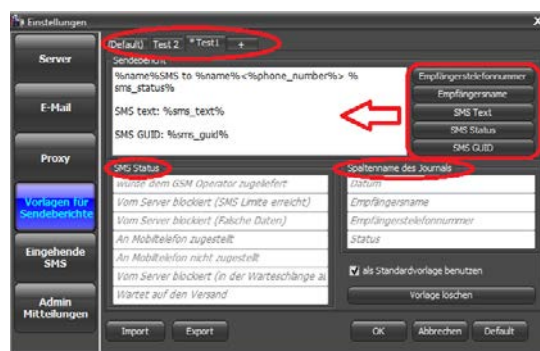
Einstellungen

Server

E-Mail

Proxy

Vorlagen für Sendeberichte

Eingehende SMS

Admin Mitteilungen

Default | Test 2 | *Test1 | +

Sendebericht

%name%SMS to %name%<%phone_number%> %sms_status%

SMS text: %sms_text%

SMS GUID: %sms_guid%

Empfängerstelefonnummer

Empfängersname

SMS Text

SMS Status

SMS GUID

SMS Status

wurde dem GSM Operator zugeliefert

Vom Server blockiert (SMS Limite erreicht)

Vom Server blockiert (Falsche Daten)

An Mobiltelefon zugestellt

An Mobiltelefon nicht zugestellt

Vom Server blockiert (in der Warteschlange ai

Wartet auf den Versand

Spaltenname des Journals

Datum

Empfängersname

Empfängerstelefonnummer

Status

als Standardvorlage benutzen

Vorlage löschen

Import

Export

OK

Abbrechen

Default